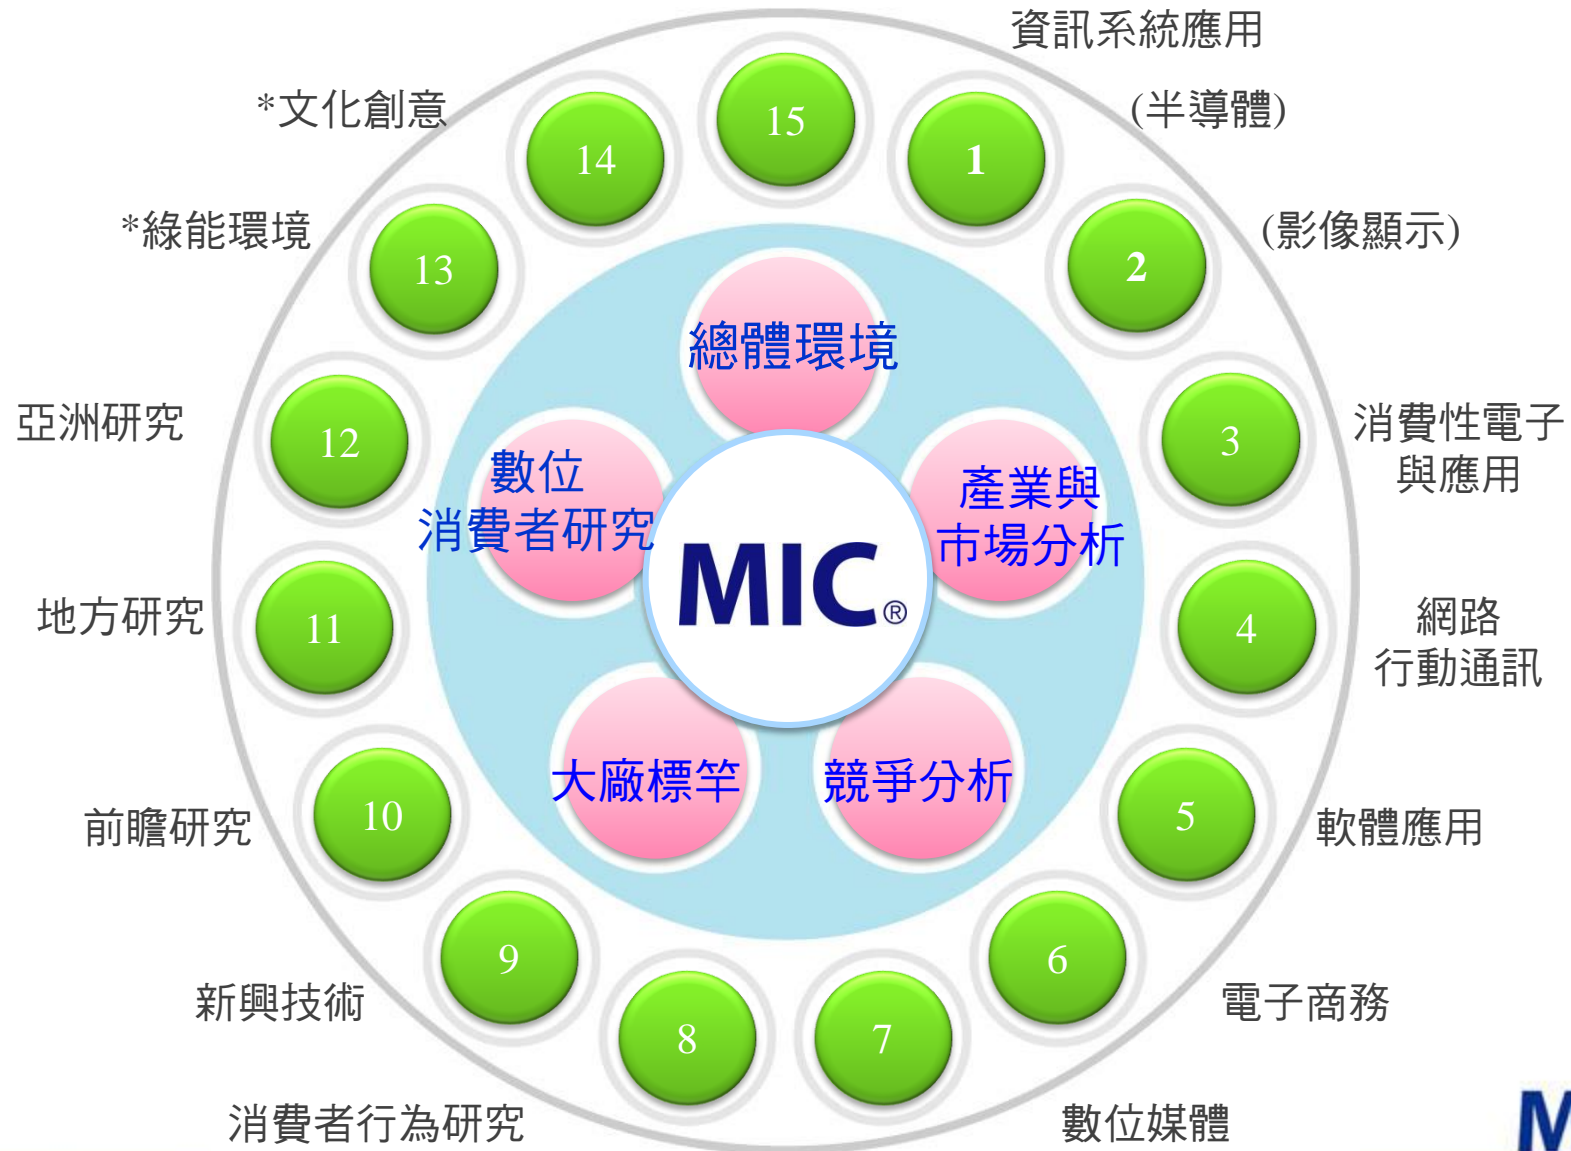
資訊系統應用
(半導體)
(影像顯示)
消費性電子與應用
網路行動通訊
軟體應用
電子商務
數位媒體
消費者行為研究
新興技術
前瞻研究
地方研究
亞洲研究
*綠能環境
*文化創意

15
1
2
3
4
5
6
7
8
9
10
11
12
13
14

總體環境
產業與市場分析
競爭分析
大廠標竿
數位消費者研究

MIC®

M